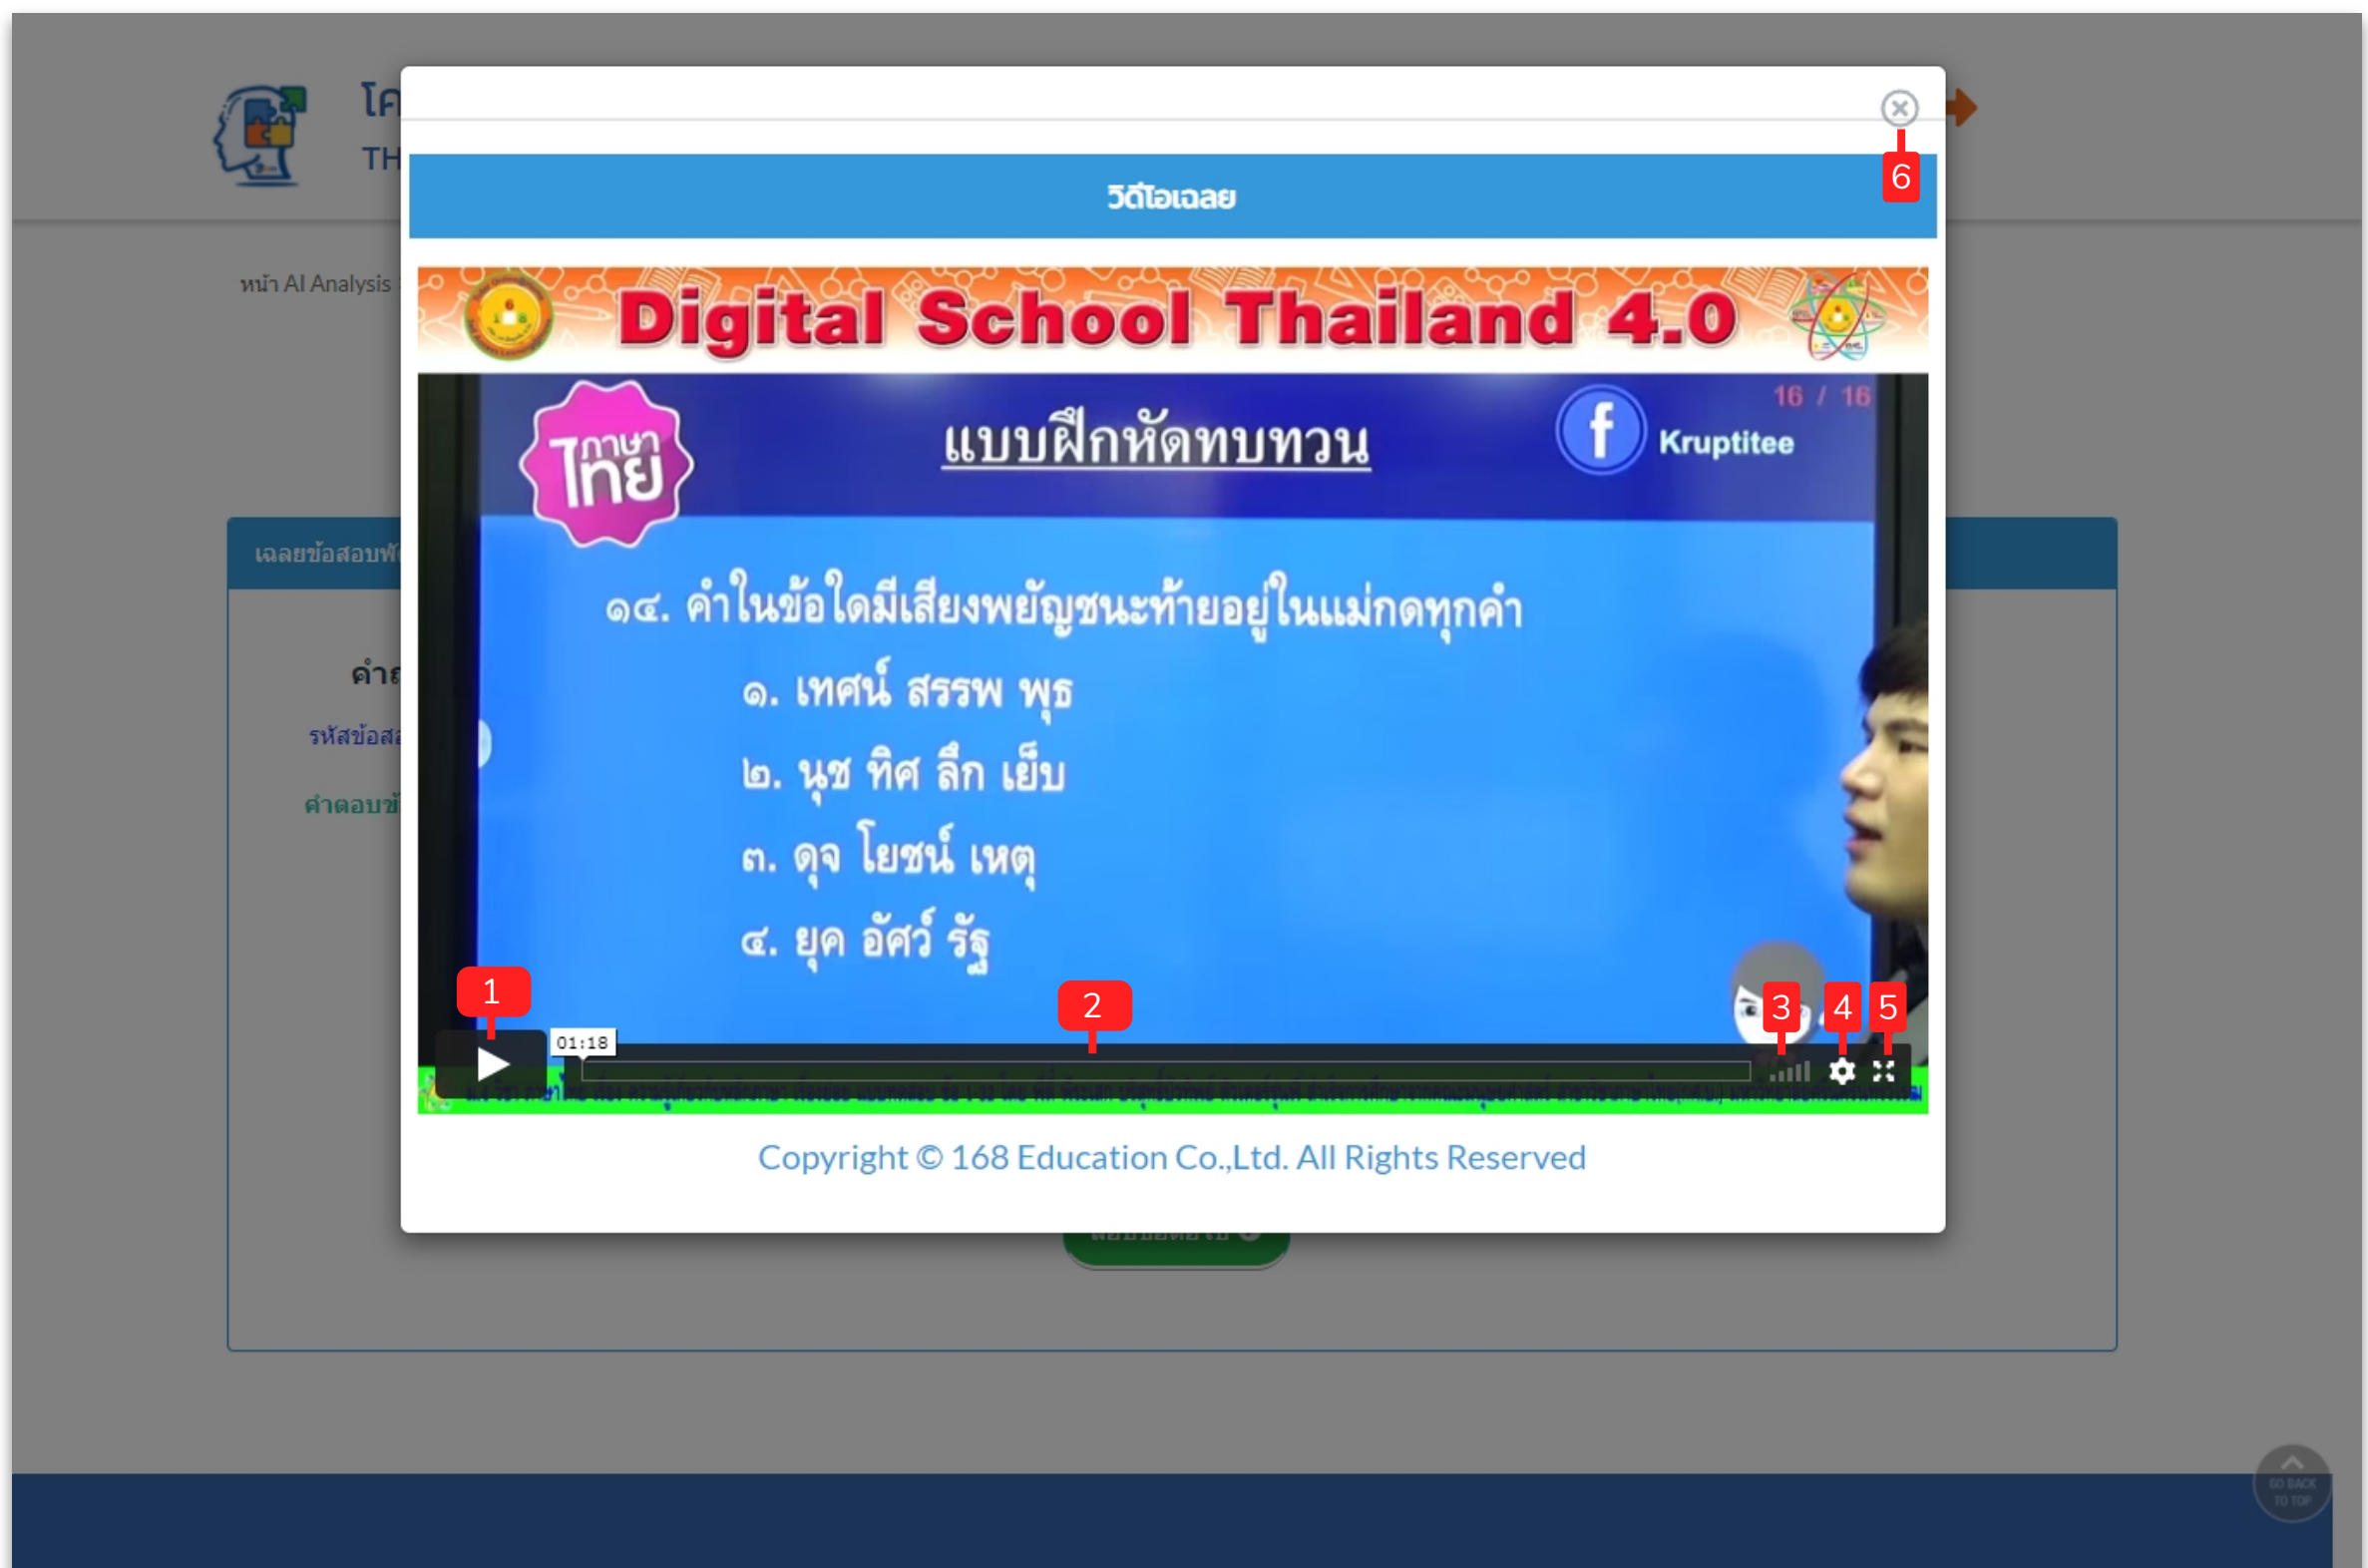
โค
TH

หน้า AI Analysis

เฉลยข้อสอบพ

คำถ

รหัสข้อส

คำตอบข

6

วีดีโอเฉลย

Digital School Thailand 4.0

ภาษาไทย

แบบฝึกหัดทบทวน

16 / 16

Kruptitee

๑๔. คำในข้อใดมีเสียงพยัญชนะท้ายอยู่ในแม่กดทุกคำ

๑. เทศน์ สรรพ พุธ

๒. นุช ทิศ ลึก เย็บ

๓. ดุจ โยชน์ เหตุ

๔. ยุค อัศว์ รัฐ

1

2

3

4

5

01:18

Copyright © 168 Education Co.,Ltd. All Rights Reserved

GO BACK TO TOP